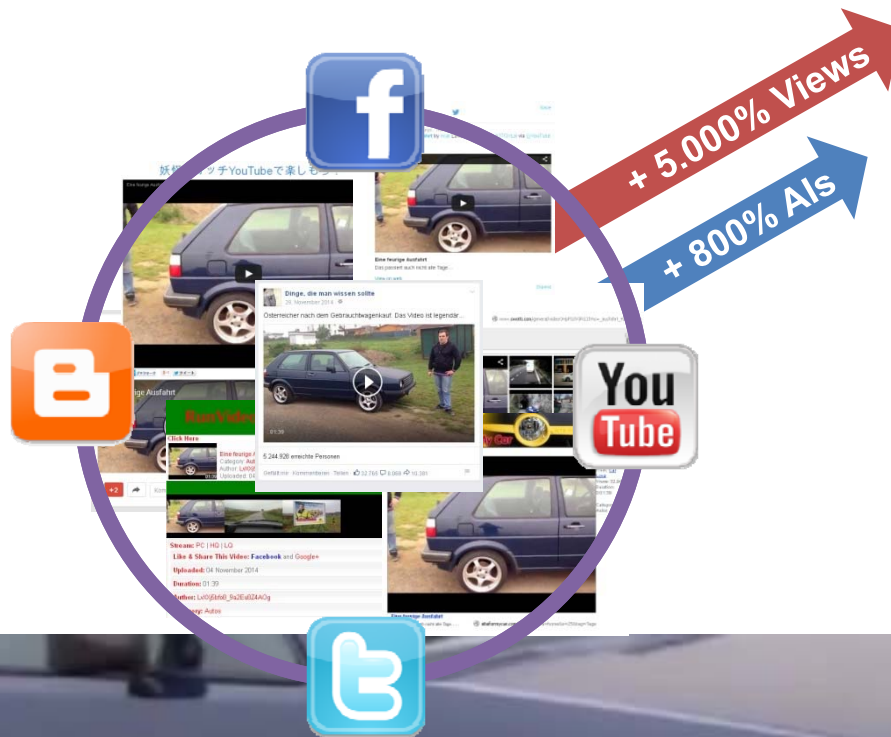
+ 5.000% Views

+ 800% AIs

f

You Tube

妖怪ウォッチYouTubeで楽しもう

Eine feurige Ausfahrt

Dinge, die man wissen sollte
26. November 2014

Österreicher nach dem Gebrauchtwagenkauf: Das Video ist legendär...

01:39

6.244.926 erreichte Personen

Gefällt mir · Kommentieren · Teilen · 32.760 · 6.069 · 10.381

Eine feurige Ausfahrt
Das passiert auch nicht alle Tage...

Click Here

Stream: PC | HQ | LQ
Like & Share This Video: Facebook and Google+
Uploaded: 04 November 2014
Duration: 01:39
Author: LxI0jEbfx6_8a2Eu0Z4AOg
Category: Autos

+2